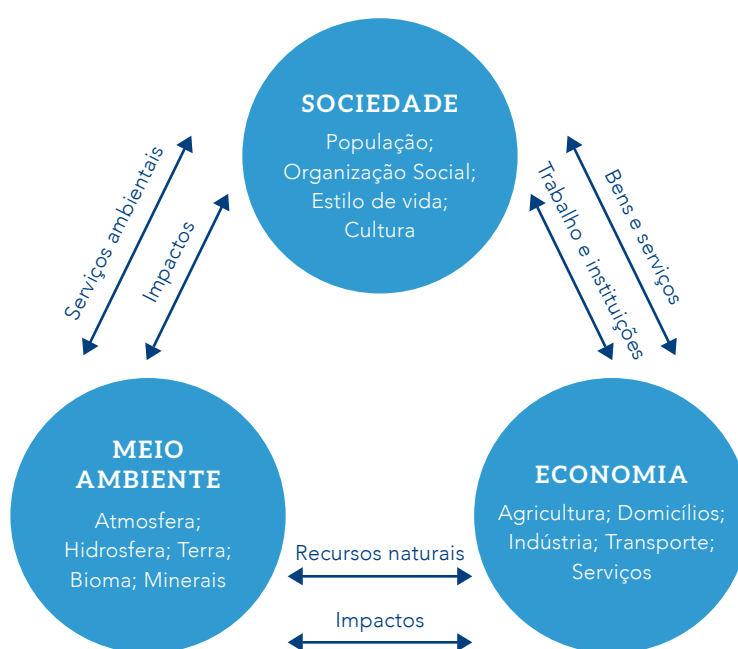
SOCIEDADE

População;
Organização Social;
Estilo de vida;
Cultura

Serviços ambientais

Impactos

Trabalho e instituições

Bens e serviços

MEIO AMBIENTE

Atmosfera;
Hidrosfera; Terra;
Bioma; Minerais

Recursos naturais

Impactos

ECONOMIA

Agricultura; Domicílios;
Indústria; Transporte;
Serviços